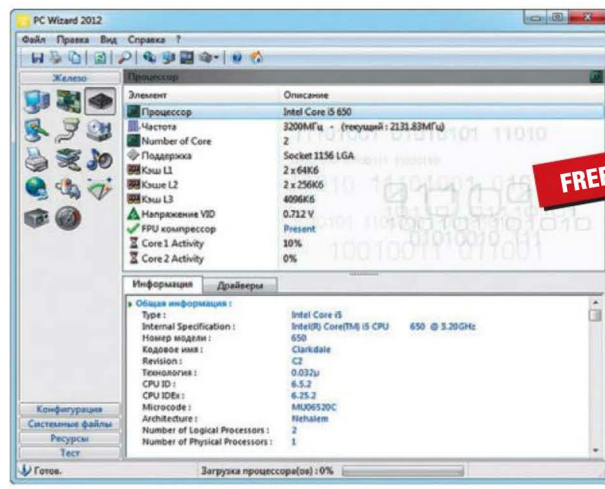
PC Wizard 2012

Файл Правка Вид Справка ?

Железо

Процессор

| Элемент | Описание |
|---|---|
| Процессор | Intel Core i5 650 |
| Частота | 3200МГц - (текущий : 2131.83МГц) |
| Number of Core | 2 |
| Поддержка | Socket 1156 LGA |
| Кэш L1 | 2 x 64K6 |
| Кэше L2 | 2 x 256K6 |
| Кэш L3 | 4096K6 |
| Напряжение VID | 0.712 V |
| FPU компрессор | Present |
| Core 1 Activity | 10% |
| Core 2 Activity | 0% |

FREE

Информация Драйверы

Общая информация :
Type : Intel Core i5
Internal Specification : Intel(R) Core(TM) i5 CPU 650 @ 3.20GHz
Номер модели : 650
Кодовое имя : Clarkdale
Revision : C2
Технология : 0.032µ
CPU ID : 6.5.2
CPU IDEx : 6.25.2
Microcode : MU06520C
Architecture : Nehalem
Number of Logical Processors : 2
Number of Physical Processors : 1

Конфигурация
Системные файлы
Ресурсы
Тест

Готов.
Загрузка процессора(ов) : 0%